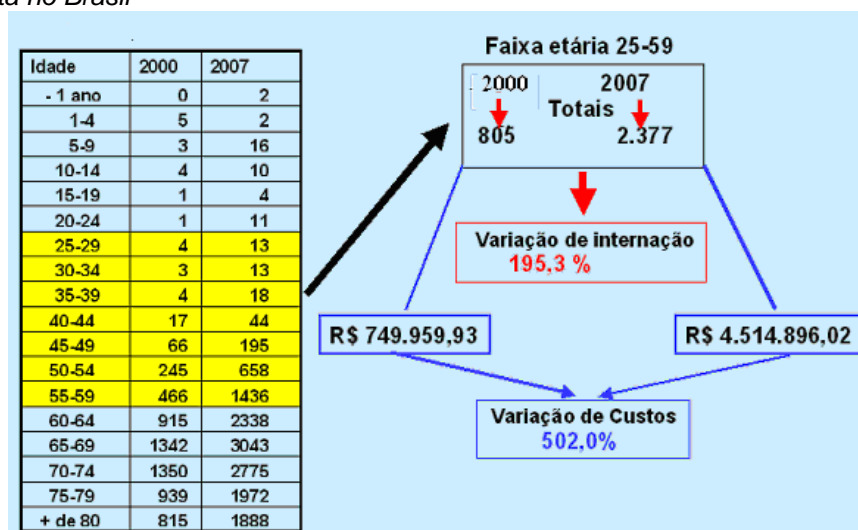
ta no Brasil

| Idade | 2000 | 2007 |
|---|---|---|
| - 1 ano | 0 | 2 |
| 1-4 | 5 | 2 |
| 5-9 | 3 | 16 |
| 10-14 | 4 | 10 |
| 15-19 | 1 | 4 |
| 20-24 | 1 | 11 |
| 25-29 | 4 | 13 |
| 30-34 | 3 | 13 |
| 35-39 | 4 | 18 |
| 40-44 | 17 | 44 |
| 45-49 | 66 | 195 |
| 50-54 | 245 | 658 |
| 55-59 | 466 | 1436 |
| 60-64 | 915 | 2338 |
| 65-69 | 1342 | 3043 |
| 70-74 | 1350 | 2775 |
| 75-79 | 939 | 1972 |
| + de 80 | 815 | 1888 |

Faixa etária 25-59

2000 2007
Totais
805 2.377

Variação de internação
195,3 %

R$ 749.959,93

R$ 4.514.896,02

Variação de Custos
502,0%